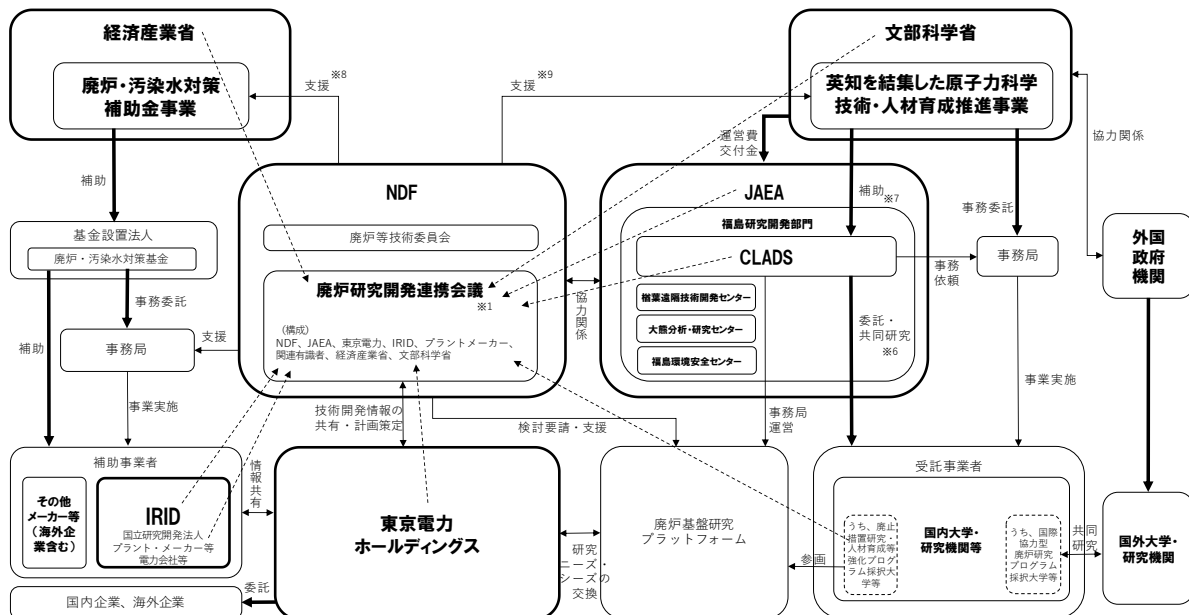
経済産業省

廃炉・汚染水対策補助金事業

支援 ※8

支援 ※9

文部科学省

英知を結集した原子力科学技術・人材育成推進事業

運営費交付金

協力関係

補助

NDF

JAEA

補助 ※7

事務委託

基金設置法人

廃炉・汚染水対策基金

廃炉等技術委員会

福島研究開発部門

CLADS

事務局

外国政府機関

事務委託

廃炉研究開発連携会議 ※1

協力関係

事務依頼

楢葉遠隔技術開発センター

大熊分析・研究センター

福島環境安全センター

支援

補助

事務局

（構成）
NDF、JAEA、東京電力、IRID、プラントメーカー、関連有識者、経済産業省、文部科学省

委託・共同研究 ※6

事業実施

事業実施

技術開発情報の共有・計画策定

検討要請・支援

事務局運営

補助事業者

情報共有

受託事業者

その他メーカー等（海外企業含む）

IRID
国立研究開発法人
プラント・メーカー等
電力会社等

東京電力ホールディングス

廃炉基盤研究プラットフォーム

うち、廃止措置研究・人材育成等強化プログラム採択大学等

国内大学・研究機関等

うち、国際協力型廃炉研究プログラム採択大学等

共同研究

国外大学・研究機関

研究ニーズ・シーズの交換

参画

委託

国内企業、海外企業